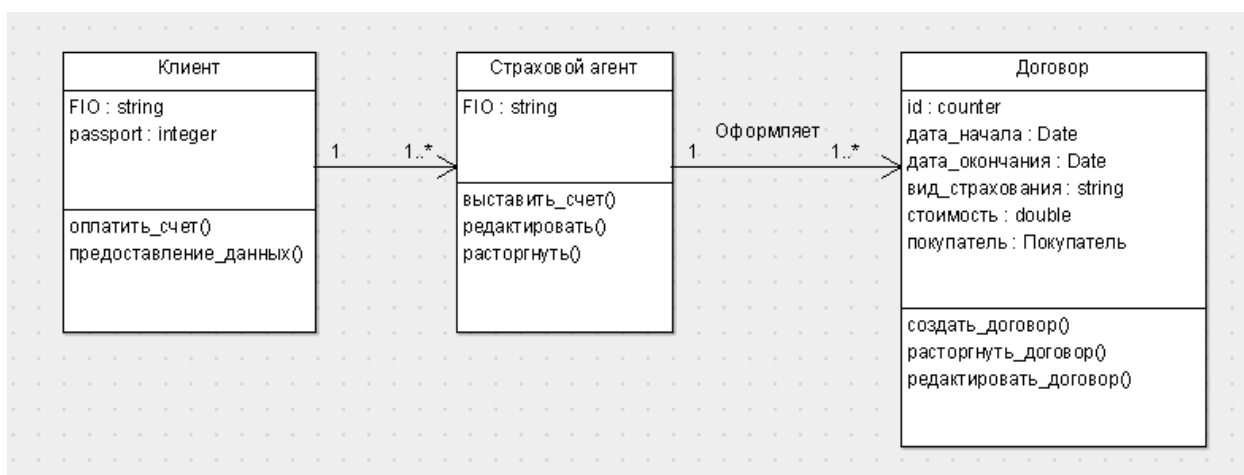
Клиент

FIO : string
passport : integer

оплатить_счет()
предоставление_данных()

1

1..*

Страховой агент

FIO : string

выставить_счет()
редактировать()
расторгнуть()

Оформляет

1

1..*

Договор

id : counter
дата_начала : Date
дата_окончания : Date
вид_страхования : string
стоимость : double
покупатель : Покупатель

создать_договор()
расторгнуть_договор()
редактировать_договор()